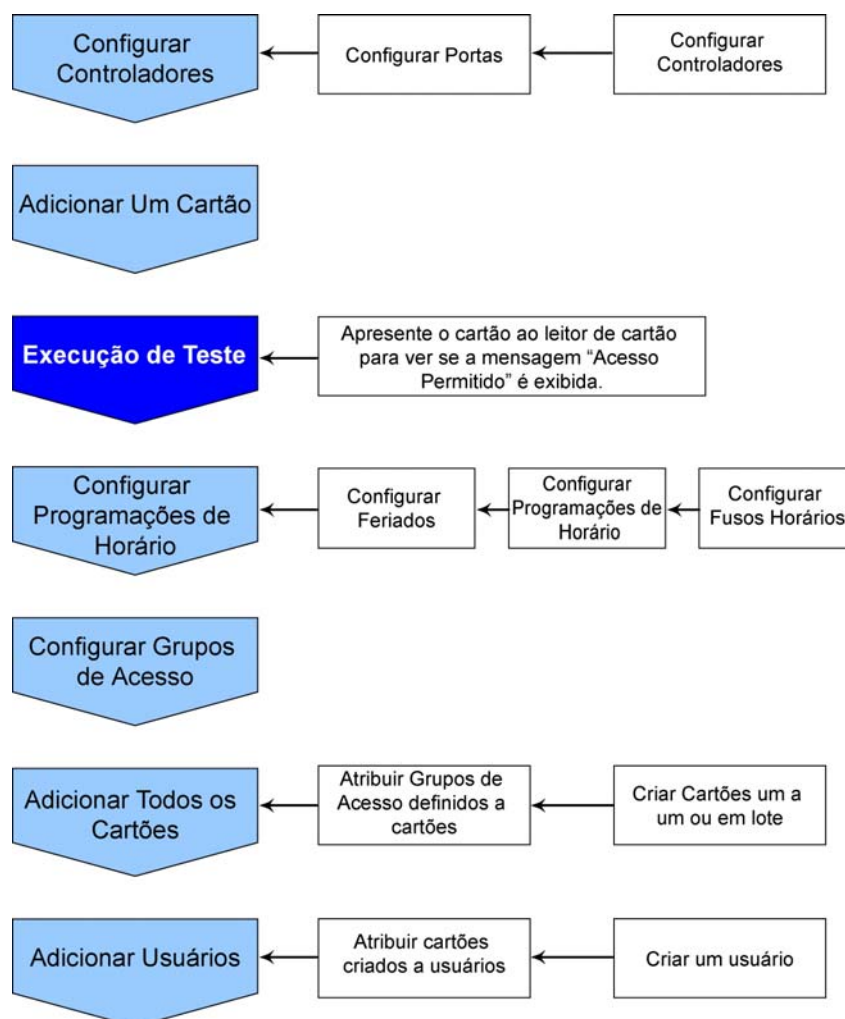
Configurar Controladores

Configurar Portas

Configurar Controladores

Adicionar Um Cartão

Execução de Teste

Apresente o cartão ao leitor de cartão para ver se a mensagem “Acesso Permitido” é exibida.

Configurar Programações de Horário

Configurar Feriados

Configurar Programações de Horário

Configurar Fusos Horários

Configurar Grupos de Acesso

Adicionar Todos os Cartões

Atribuir Grupos de Acesso definidos a cartões

Criar Cartões um a um ou em lote

Adicionar Usuários

Atribuir cartões criados a usuários

Criar um usuário